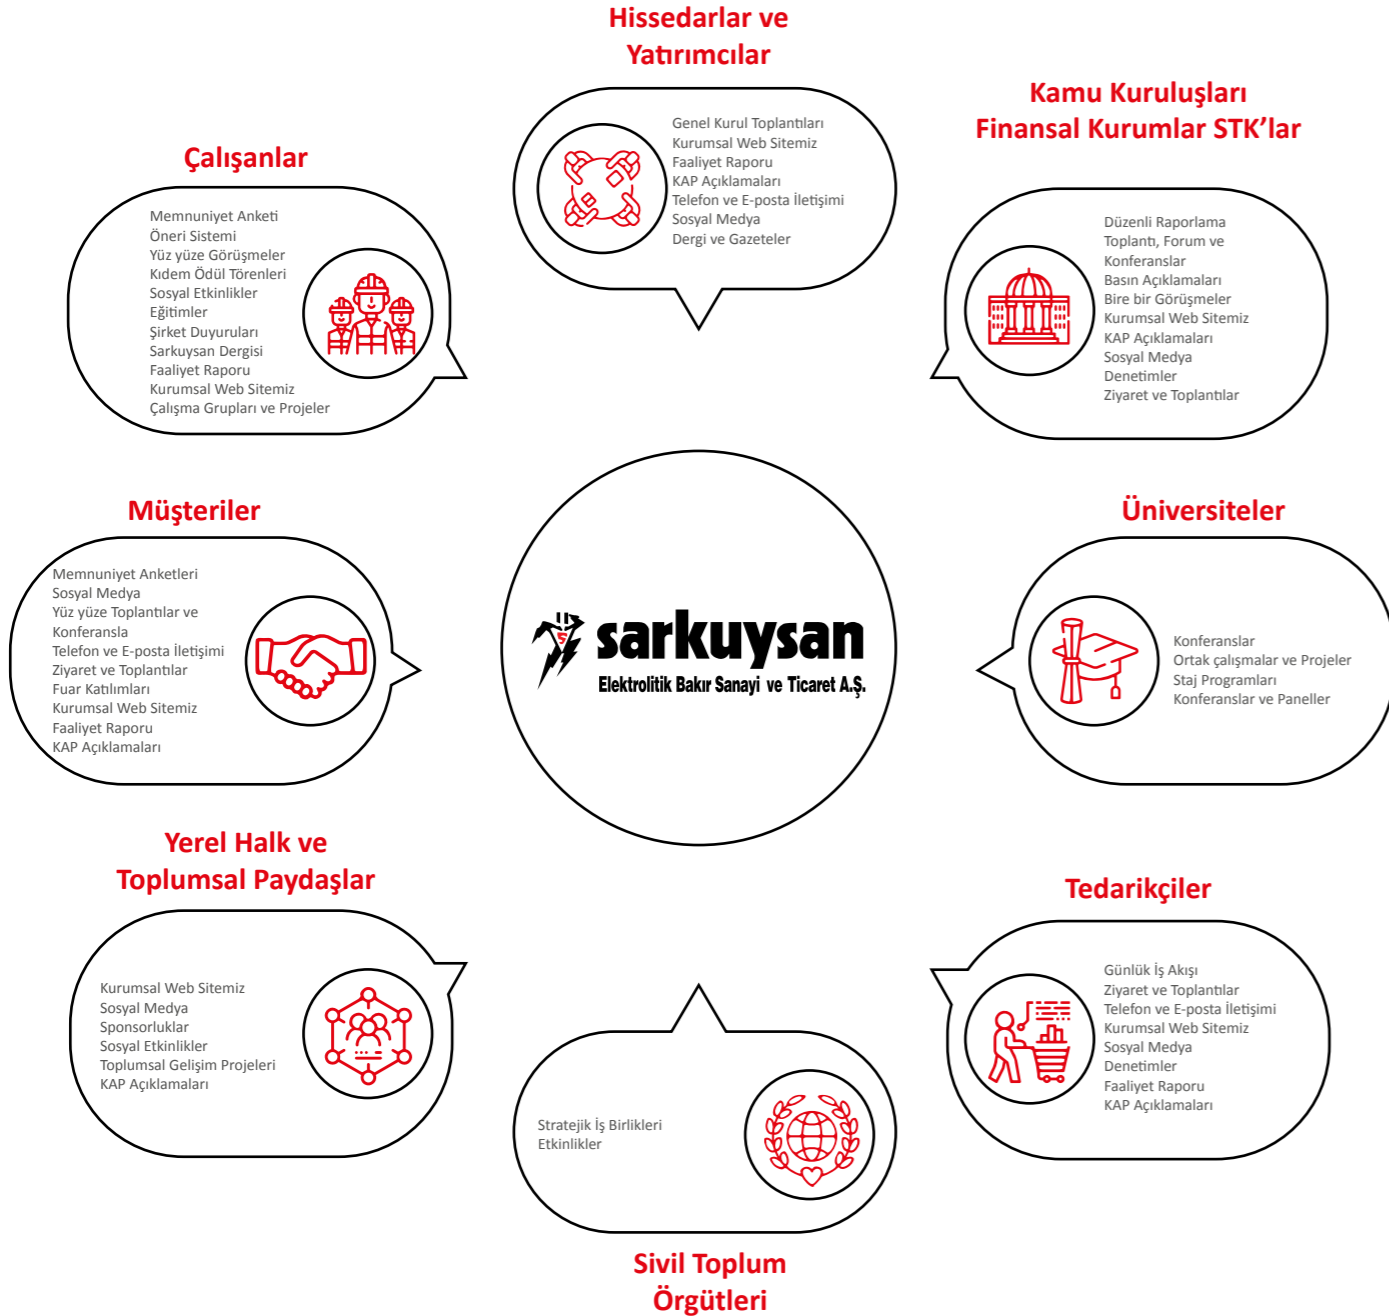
Hissedarlar ve Yatırımcılar

Genel Kurul Toplantıları
Kurumsal Web Sitemiz
Faaliyet Raporu
KAP Açıklamaları
Telefon ve E-posta İletişimi
Sosyal Medya
Dergi ve Gazeteler

Kamu Kuruluşları Finansal Kurumlar STK'lar

Düzenli Raporlama
Toplantı, Forum ve Konferanslar
Basın Açıklamaları
Bire bir Görüşmeler
Kurumsal Web Sitemiz
KAP Açıklamaları
Sosyal Medya
Denetimler
Ziyaret ve Toplantılar

Çalışanlar

Memnuniyet Anketi
Öneri Sistemi
Yüz yüze Görüşmeler
Kıdem Ödül Törenleri
Sosyal Etkinlikler
Eğitimler
Şirket Duyuruları
Sarkuysan Dergisi
Faaliyet Raporu
Kurumsal Web Sitemiz
Çalışma Grupları ve Projeler

Müşteriler

Memnuniyet Anketleri
Sosyal Medya
Yüz yüze Toplantılar ve Konferansla
Telefon ve E-posta İletişimi
Ziyaret ve Toplantılar
Fuar Katılımları
Kurumsal Web Sitemiz
Faaliyet Raporu
KAP Açıklamaları

sarkuysan
Elektrolitik Bakır Sanayi ve Ticaret A.Ş.

Üniversiteler

Konferanslar
Ortak çalışmalar ve Projeler
Staj Programları
Konferanslar ve Paneller

Yerel Halk ve Toplumsal Paydaşlar

Kurumsal Web Sitemiz
Sosyal Medya
Sponsorluklar
Sosyal Etkinlikler
Toplumsal Gelişim Projeleri
KAP Açıklamaları

Tedarikçiler

Günlük İş Akışı
Ziyaret ve Toplantılar
Telefon ve E-posta İletişimi
Kurumsal Web Sitemiz
Sosyal Medya
Denetimler
Faaliyet Raporu
KAP Açıklamaları

Stratejik İş Birlikleri
Etkinlikler

Sivil Toplum Örgütleri